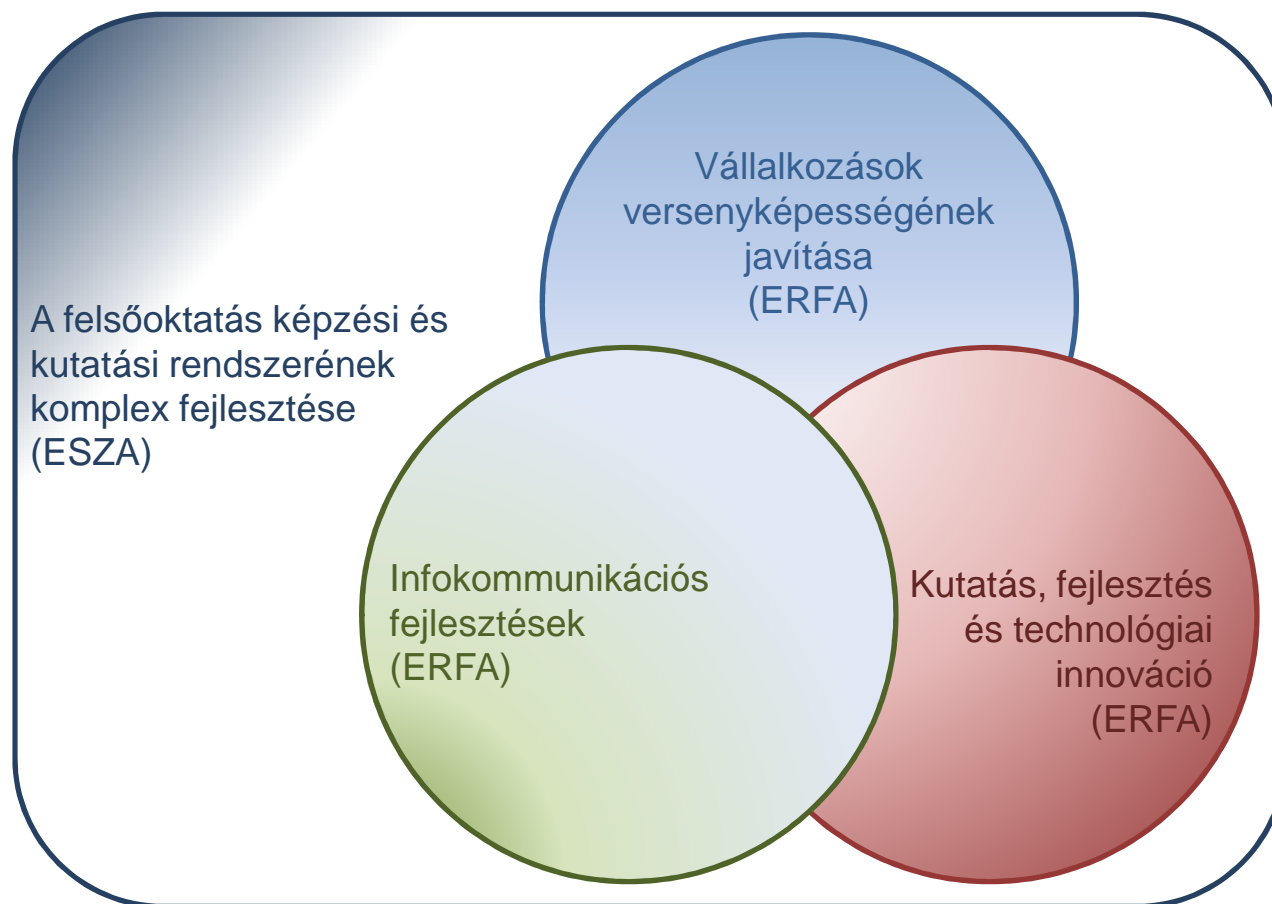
A felsőoktatás képzési és kutatási rendszerének komplex fejlesztése (ESZA)

Vállalkozások versenyképességének javítása (ERFA)

Infokommunikációs fejlesztések (ERFA)

Kutatás, fejlesztés és technológiai innováció (ERFA)